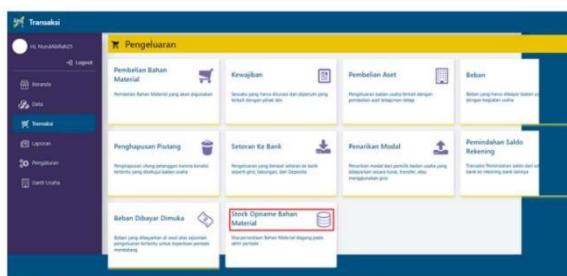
Transaksi

Hi, NurulAfifah15

Logout

Beranda

Data

Transaksi

Laporan

Pengaturan

Ganti Usaha

Pengeluaran

Pembelian Bahan Material

Pembelian Bahan Material yang akan digunakan

Kewajiban

Sesuatu yang harus dilunasi dan dijanjikan yang terkait dengan pihak lain

Pembelian Aset

Pengeluaran badan usaha terkait dengan pembelian aset tetap/non tetap

Beban

Beban yang harus dibayar badan usaha yang kegiatan usaha

Penghapusan Piutang

Penghapusan utang pelanggan karena kondisi tertentu yang disetujui badan usaha

Setoran Ke Bank

Pengeluaran yang berasal setoran ke bank seperti giro, tabungan, dan Deposito

Penarikan Modal

Penarikan modal dari pemilik badan usaha yang dibayarkan secara tunai, transfer, atau menggunakan giro

Pemindahan Saldo Rekening

Transaksi Pemindahan saldo dari satu bank ke rekening bank lainnya

Beban Dibayar Dimuka

Beban yang dibayarkan di awal atau sejumlah pengeluaran tertentu untuk keperluan periode mendatang

Stock Opname Bahan Material

Sisa persediaan Bahan Material digudang pada akhir periode